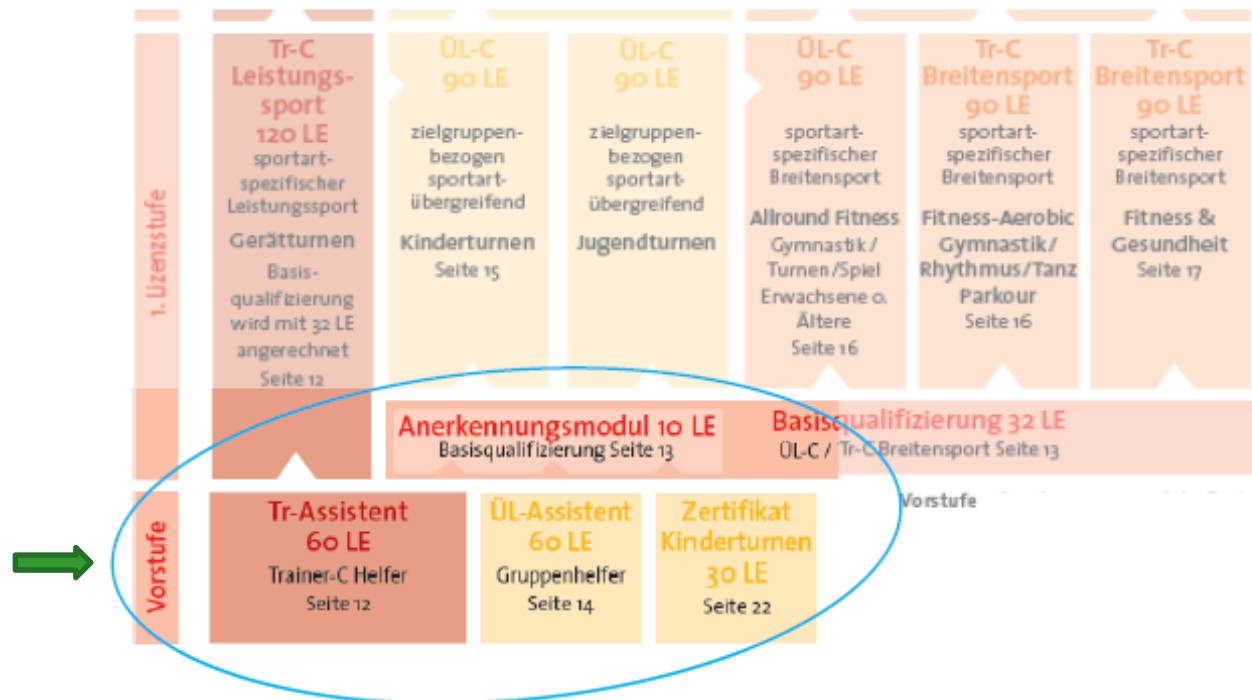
1. Lizenzstufe

Tr-C Leistungssport 120 LE
sportartspezifischer Leistungssport
Gerätturnen
Basisqualifizierung wird mit 32 LE angerechnet
Seite 12

ÜL-C 90 LE
zielgruppenbezogen sportartübergreifend
Kinderturnen
Seite 15

ÜL-C 90 LE
zielgruppenbezogen sportartübergreifend
Jugendturnen

ÜL-C 90 LE
sportartspezifischer Breitensport
Allround Fitness
Gymnastik / Turnen / Spiel Erwachsene o. Ältere
Seite 16

Tr-C Breitensport 90 LE
sportartspezifischer Breitensport
Fitness-Aerobic Gymnastik/ Rhythmus/Tanz Parkour
Seite 16

Tr-C Breitensport 90 LE
sportartspezifischer Breitensport
Fitness & Gesundheit
Seite 17

Anerkennungsmodul 10 LE
Basisqualifizierung Seite 13

Basisqualifizierung 32 LE
ÜL-C / Tr-C Breitensport Seite 13

Vorstufe

Vorstufe

Tr-Assistent 60 LE
Trainer-C Helfer
Seite 12

ÜL-Assistent 60 LE
Gruppenhelfer
Seite 14

Zertifikat Kinderturnen 30 LE
Seite 22